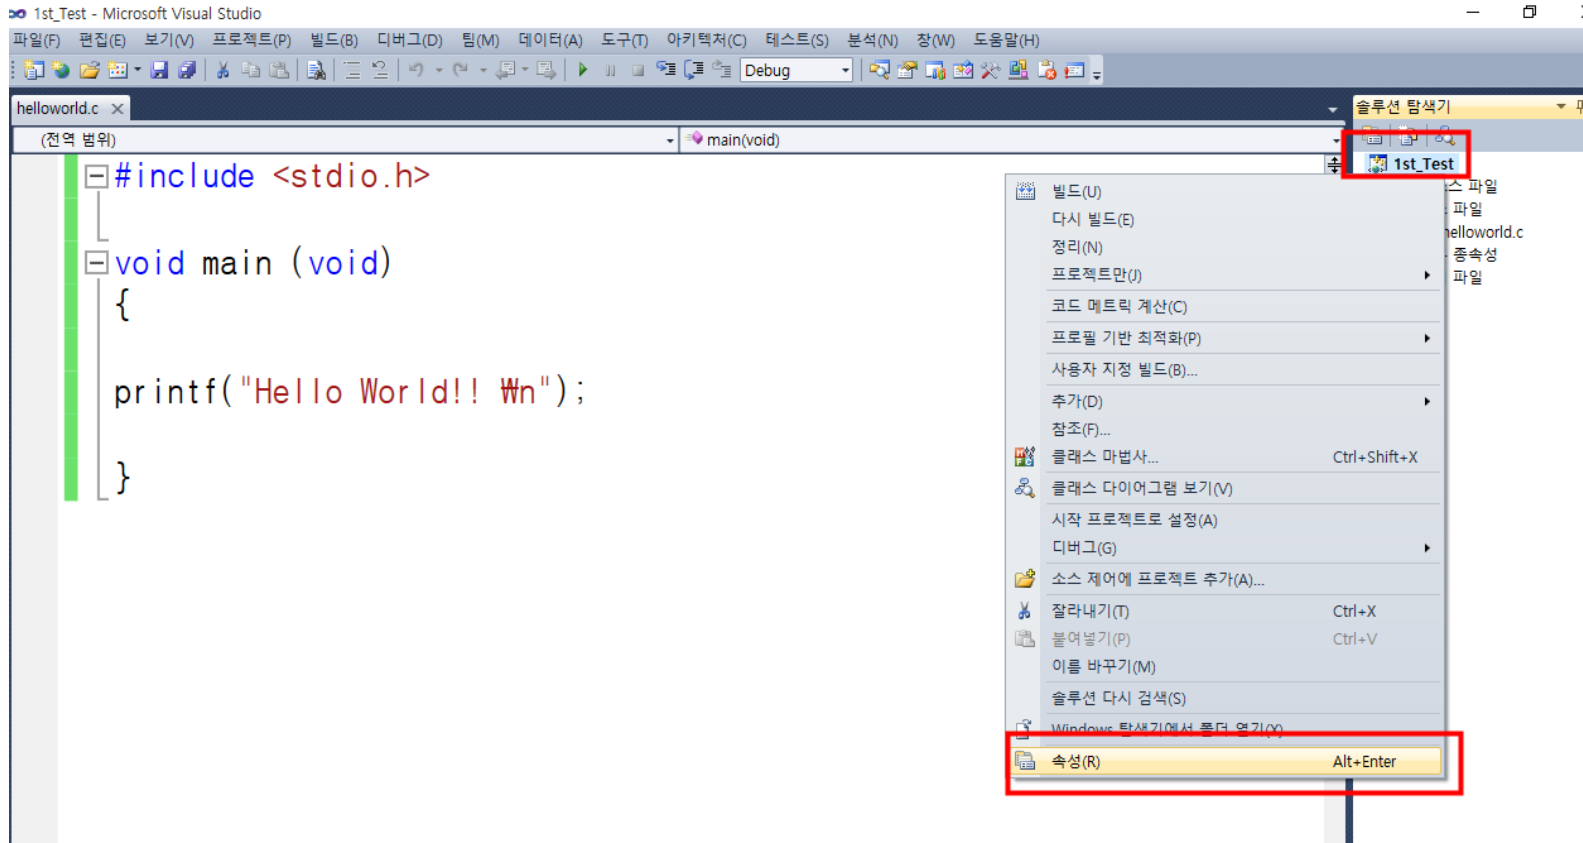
1st_Test - Microsoft Visual Studio

파일(F) 편집(E) 보기(V) 프로젝트(P) 빌드(B) 디버그(D) 팀(M) 데이터(A) 도구(T) 아키텍처(C) 테스트(S) 분석(N) 창(W) 도움말(H)

Debug

helloworld.c

(전역 범위)

main(void)

#include <stdio.h>

void main (void)
{

printf("Hello World!! ₩n");

}

솔루션 탐색기

1st_Test

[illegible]스 파일
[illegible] 파일
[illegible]elloworld.c
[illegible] 종속성
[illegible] 파일

빌드(U)
다시 빌드(E)
정리(N)
프로젝트만(J)
코드 메트릭 계산(C)
프로필 기반 최적화(P)
사용자 지정 빌드(B)...
추가(D)
참조(F)...
클래스 마법사... Ctrl+Shift+X
클래스 다이어그램 보기(V)
시작 프로젝트로 설정(A)
디버그(G)
소스 제어에 프로젝트 추가(A)...
잘라내기(T) Ctrl+X
붙여넣기(P) Ctrl+V
이름 바꾸기(M)
솔루션 다시 검색(S)
Windows 탐색기에서 폴더 열기(X)
속성(R) Alt+Enter